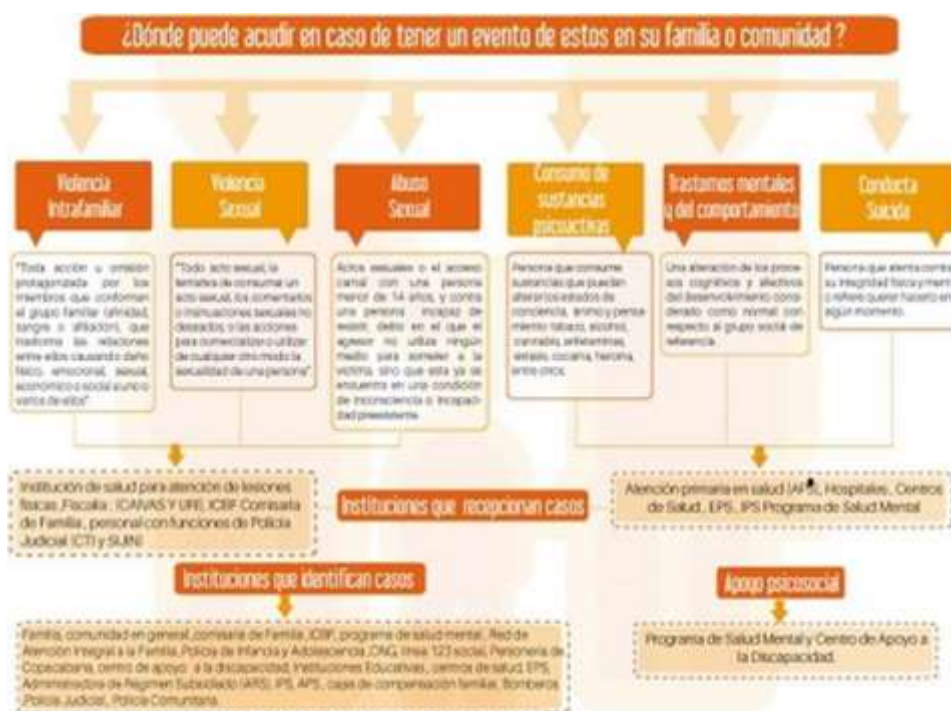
¿Dónde puede acudir en caso de tener un evento de estos en su familia o comunidad ?

Violencia Intrafamiliar

"Toda acción u omisión protagonizada por los miembros que conforman el grupo familiar (afinidad, sangre o afiliación), que trasforma las relaciones entre ellos causando daño físico, emocional, sexual, económico o social a uno o varios de ellos".

Violencia Sexual

"Todo acto sexual, la tentativa de consumar un acto sexual, los comentarios o insinuaciones sexuales no deseados, o las acciones para comercializar o utilizar de cualquier otro modo la sexualidad de una persona".

Abuso Sexual

Actos sexuales o el acceso carnal con una persona menor de 14 años, y contra una persona incapaz de resistir, debido en el que el agresor no utiliza ningún medio para someter a la víctima, sino que esta ya se encuentra en una condición de inconsciencia o incapacidad preexistente.

Consumo de sustancias psicoactivas

Persona que consume sustancias que pueden alterar los estados de conciencia, ánimo y pensamiento tabaco, alcohol, cannabis, anfetaminas, éxtasis, cocaína, heroína, entre otros.

Trastornos mentales y del comportamiento

Una alteración de los procesos cognitivos y afectivos del desenvolvimiento considerado como normal con respecto al grupo social de referencia.

Conducta Suicida

Persona que atenta contra su integridad física y mental o refiere querer hacerlo en algún momento.

Institución de salud para atención de lesiones físicas ,Fiscalía . (CAIVAS Y URI, ICBF Comisaría de Familia, personal con funciones de Policía Judicial (CTI) y SIJIN)

Instituciones que recepcionan casos

Atención primaria en salud (APS), Hospitales, Centros de Salud, EPS, IPS Programa de Salud Mental

Instituciones que identifican casos

Familia, comunidad en general, comisaría de Familia, ICBF, programa de salud mental, Red de Atención Integral a la Familia, Policía de Infancia y Adolescencia, ONG, línea 123 social, Personería de Copacabana, centro de apoyo a la discapacidad, Instituciones Educativas, centros de salud, EPS, Administradora de Régimen Subsidiado (ARS), IPS, APS, cajas de compensación familiar, Bomberos Policía Judicial, Policía Comunitaria.

Apoyo psicosocial

Programa de Salud Mental y Centro de Apoyo a la Discapacidad.